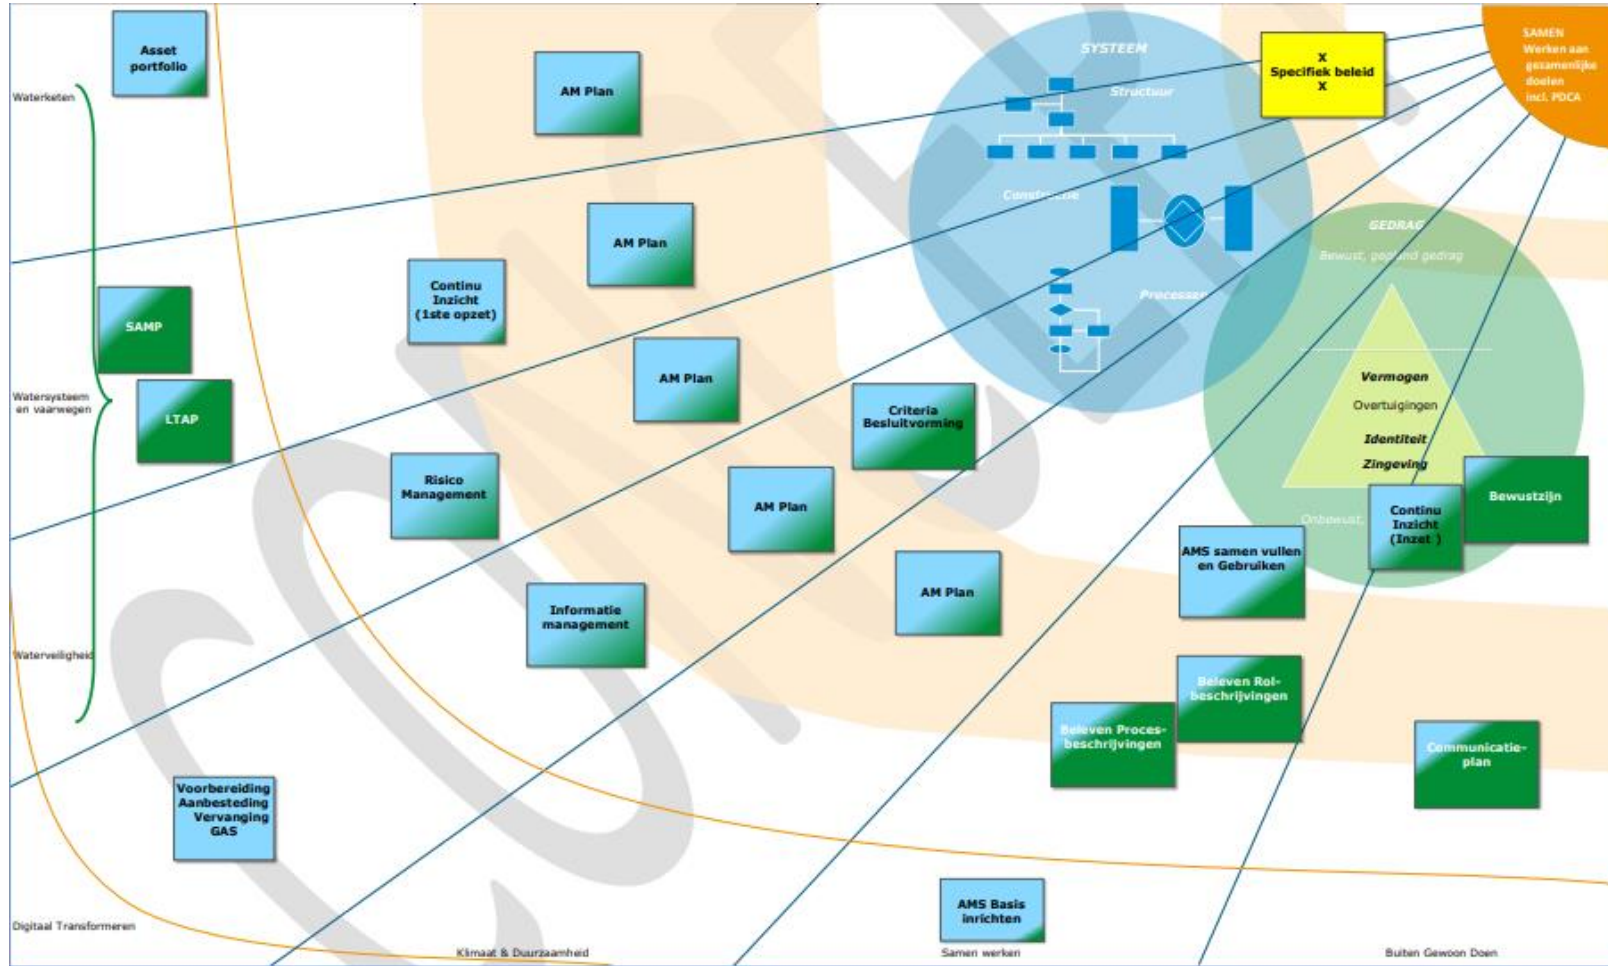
Asset portfolio

Waterketen

AM Plan

SYSTEEM

Structuur

X
Specifiek beleid
X

SAMEN
Werken aan gezamenlijke doelen
incl. PDCA

AM Plan

Constructie

Continu Inzicht (1ste opzet)

GEDRAG

Bewust, goed gedrag

SAMP

Processen

LTAP

Watersysteem en vaarwegen

AM Plan

Criteria Besluitvorming

Vermogen

Overtuigingen

Identiteit

Zingeving

Risico Management

AM Plan

Onbewust

Continu Inzicht (Inzet )

Bewustzijn

AMS samen vullen en Gebruiken

AM Plan

Informatie management

Waterveiligheid

Beleven Rol-beschrijvingen

Beleven Proces-beschrijvingen

Communicatie-plan

Voorbereiding Aanbesteding Vervanging GAS

AMS Basis inrichten

Digitaal Transformeren

Klimaat & Duurzaamheid

Samen werken

Buiten Gewoon Doen